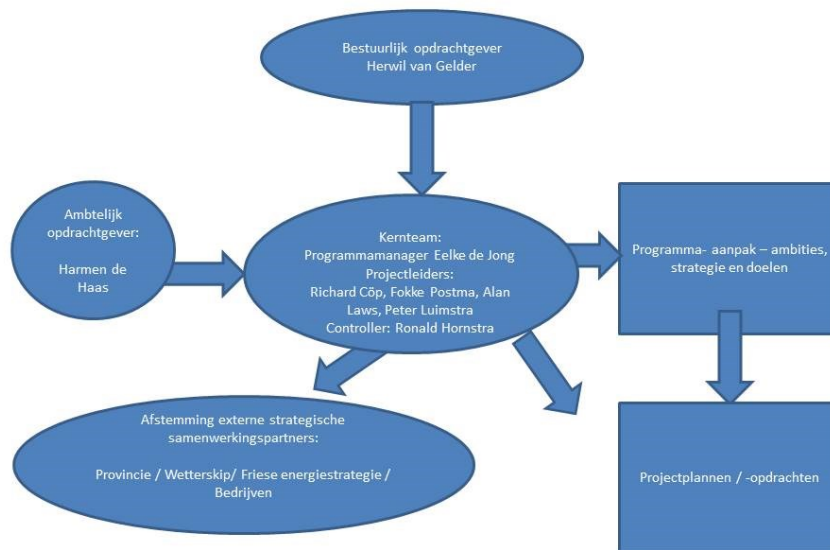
Bestuurlijk opdrachtgever
Herwil van Gelder

Ambtelijk opdrachtgever:

Harmen de Haas

Kernteam:
Programmamanager Eelke de Jong
Projectleiders:
Richard Cöp, Fokke Postma, Alan Laws, Peter Luimstra
Controller: Ronald Hornstra

Programma- aanpak – ambities, strategie en doelen

Afstemming externe strategische samenwerkingspartners:

Provincie / Wetterskip/ Friese energiestrategie / Bedrijven

Projectplannen / -opdrachten